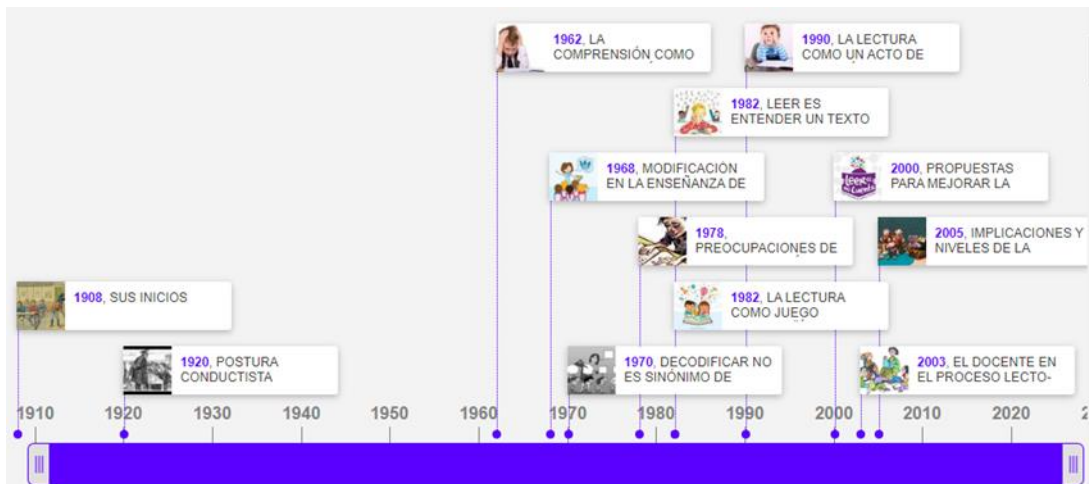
1962, LA COMPRENSIÓN COMO

1990, LA LECTURA COMO UN ACTO DE

1982, LEER ES ENTENDER UN TEXTO

1968, MODIFICACIÓN EN LA ENSEÑANZA DE

2000, PROPUESTAS PARA MEJORAR LA

1978, PREOCUPACIONES DE

2005, IMPLICACIONES Y NIVELES DE LA

1908, SUS INICIOS

1982, LA LECTURA COMO JUEGO

1920, POSTURA CONDUCTISTA

1970, DECODIFICAR NO ES SINÓNIMO DE

2003, EL DOCENTE EN EL PROCESO LECTO-

1910 1920 1930 1940 1950 1960 1970 1980 1990 2000 2010 2020 2